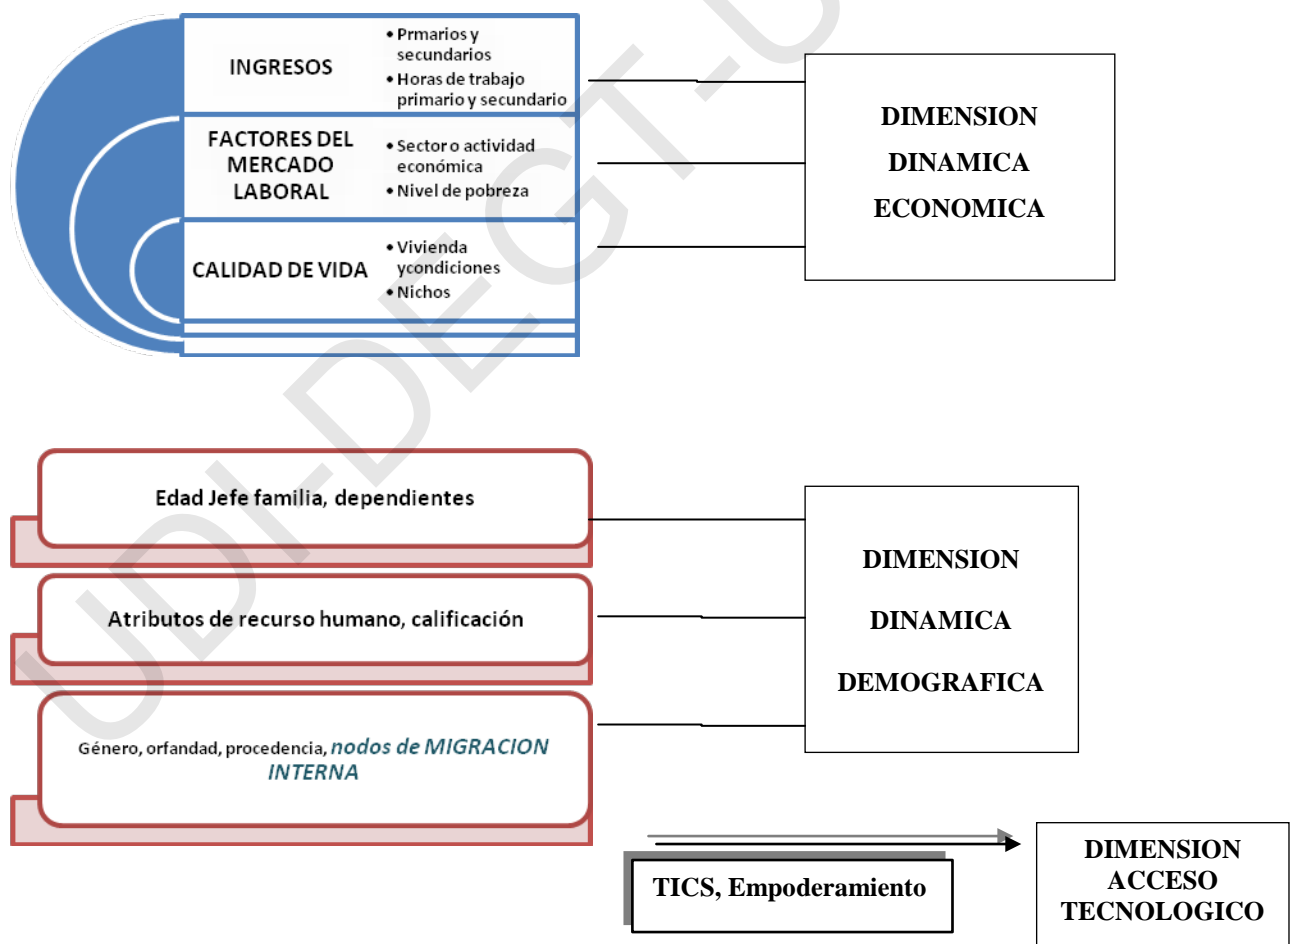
INGRESOS

• Prmarios y secundarios
• Horas de trabajo primario y secundario

FACTORES DEL MERCADO LABORAL

• Sector o actividad económica
• Nivel de pobreza

CALIDAD DE VIDA

• Vivienda ycondiciones
• Nichos

DIMENSION DINAMICA ECONOMICA

UDI-DEGT-U

Edad Jefe familia, dependientes

Atributos de recurso humano, calificación

Género, orfandad, procedencia, nodos de MIGRACION INTERNA

DIMENSION DINAMICA DEMOGRAFICA

TICS, Empoderamiento

DIMENSION ACCESO TECNOLOGICO